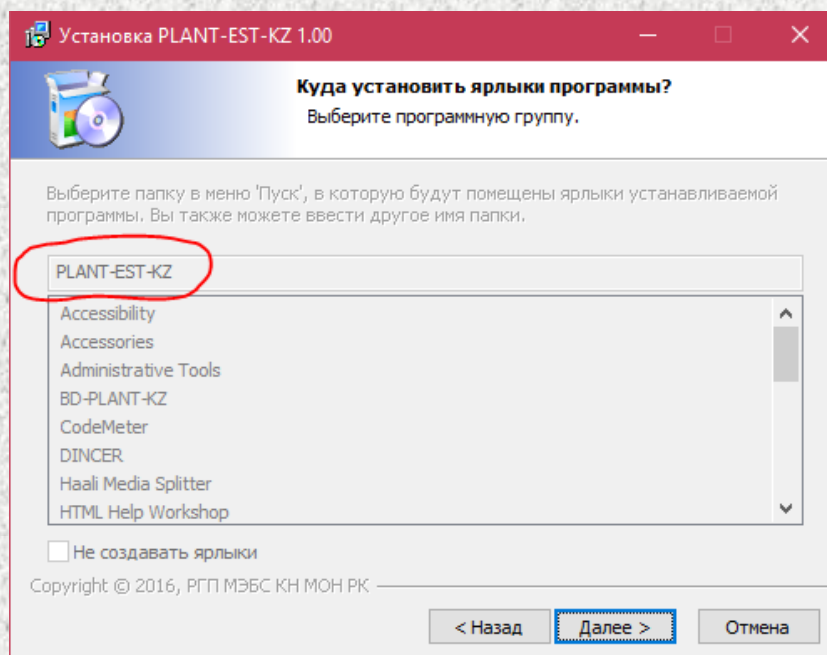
Установка PLANT-EST-KZ 1.00

Куда установить ярлыки программы?
Выберите программную группу.

Выберите папку в меню 'Пуск', в которую будут помещены ярлыки устанавливаемой программы. Вы также можете ввести другое имя папки.

PLANT-EST-KZ

Accessibility
Accessories
Administrative Tools
BD-PLANT-KZ
CodeMeter
DINCER
Haali Media Splitter
HTML Help Workshop

Не создавать ярлыки

Copyright © 2016, РГП МЭБС КН МОН РК

< Назад
Далее >
Отмена